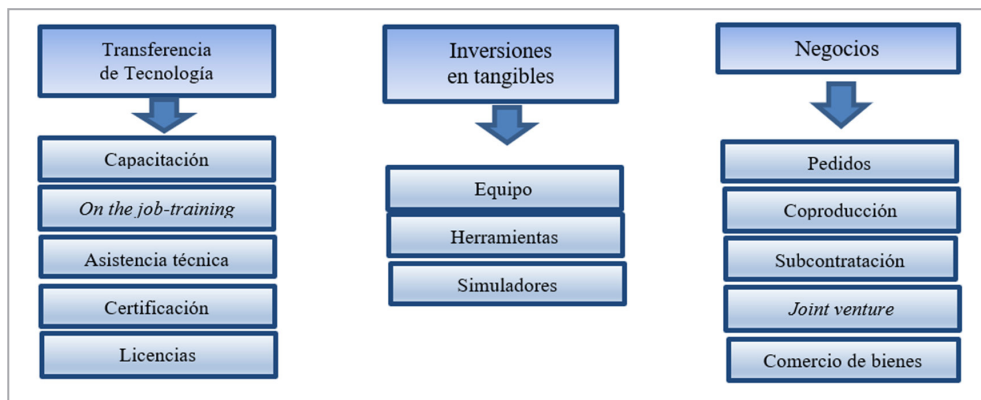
Transferencia de Tecnología

Capacitación

On the job-training

Asistencia técnica

Certificación

Licencias

Inversiones en tangibles

Equipo

Herramientas

Simuladores

Negocios

Pedidos

Coproducción

Subcontratación

Joint venture

Comercio de bienes